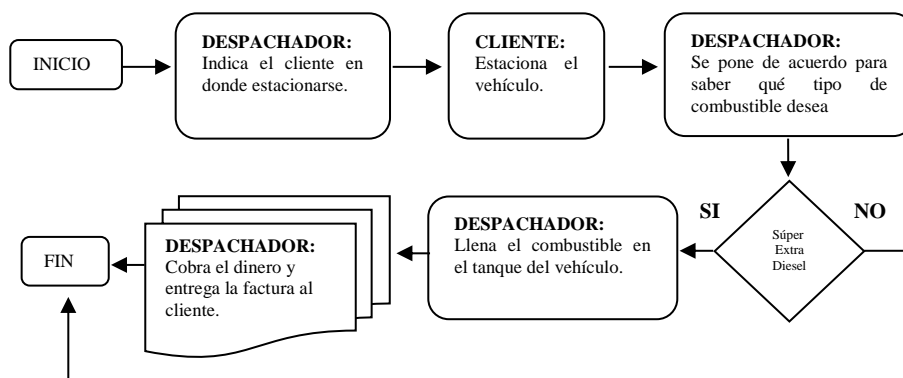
INICIO

DESPACHADOR:
Indica el cliente en donde estacionarse.

CLIENTE:
Estaciona el vehículo.

DESPACHADOR:
Se pone de acuerdo para saber qué tipo de combustible desea

Súper
Extra
Diesel

SI

NO

DESPACHADOR:
Llena el combustible en el tanque del vehículo.

DESPACHADOR:
Cobra el dinero y entrega la factura al cliente.

FIN